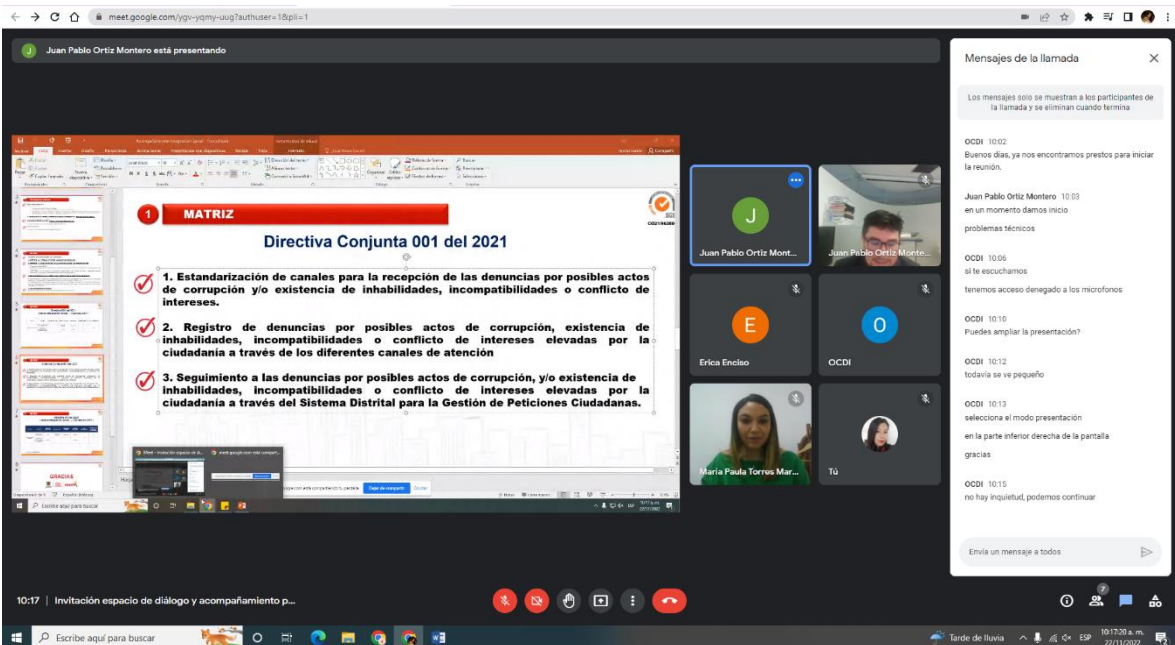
meet.google.com/ygv-yqmy-uug?authuser=1&pli=1

Juan Pablo Ortiz Montero está presentando

1 MATRIZ

Directiva Conjunta 001 del 2021

1. Estandarización de canales para la recepción de las denuncias por posibles actos de corrupción y/o existencia de inhabilidades, incompatibilidades o conflicto de intereses.

2. Registro de denuncias por posibles actos de corrupción, existencia de inhabilidades, incompatibilidades o conflicto de intereses elevadas por la ciudadanía a través de los diferentes canales de atención

3. Seguimiento a las denuncias por posibles actos de corrupción, y/o existencia de inhabilidades, incompatibilidades o conflicto de intereses elevadas por la ciudadanía a través del Sistema Distrital para la Gestión de Peticiones Ciudadanas.

GRACIAS

Escribe aquí para buscar

Juan Pablo Ortiz Mont...
Juan Pablo Ortiz Monte...
Erica Enciso
OCDI
Maria Paula Torres Mar...
Tú

Mensajes de la llamada

Los mensajes solo se muestran a los participantes de la llamada y se eliminan cuando termina

OCDI 10:02
Buenos días, ya nos encontramos prestos para iniciar la reunión.

Juan Pablo Ortiz Montero 10:03
en un momento damos inicio
problemas técnicos

OCDI 10:06
si te escuchamos
tenemos acceso denegado a los microfonos

OCDI 10:10
Puedes ampliar la presentación?

OCDI 10:12
todavía se ve pequeño

OCDI 10:13
selecciona el modo presentación
en la parte inferior derecha de la pantalla
gracias

OCDI 10:15
no hay inquietud, podemos continuar

Envía un mensaje a todos

10:17 | Invitación espacio de diálogo y acompañamiento p...

Escribe aquí para buscar
Tarde de lluvia ESP 10:17:20 a. m. 22/11/2022